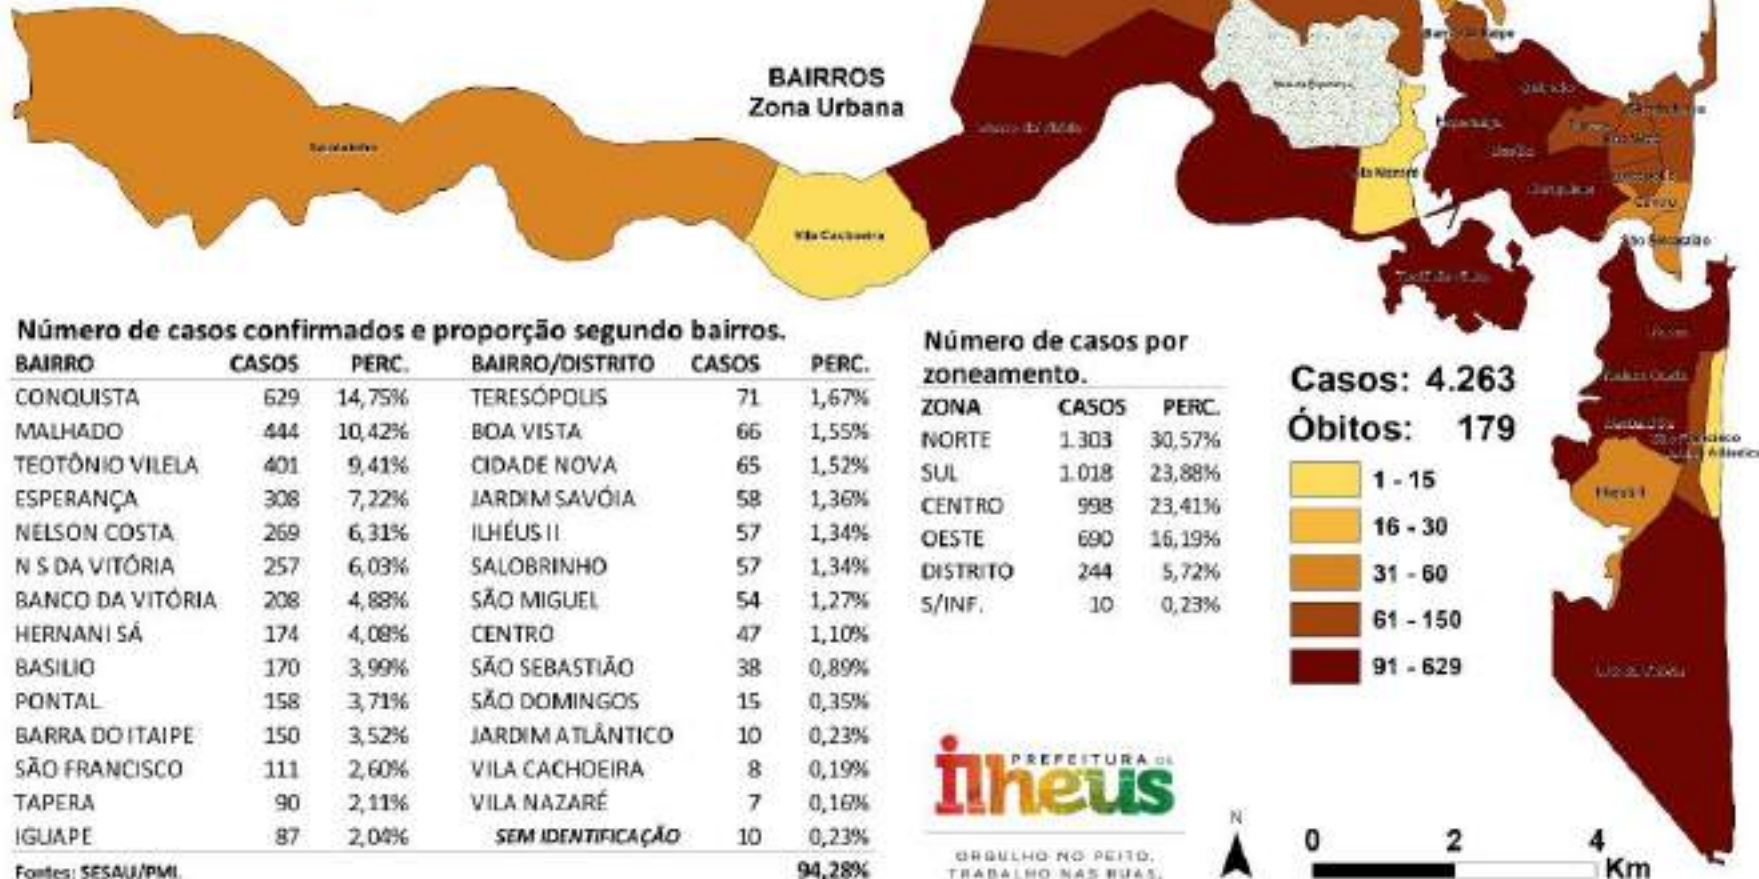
BAIRROS
Zona Urbana

Salobrinho

Vila Cachoeira

Vila Nazaré

Número de casos confirmados e proporção segundo bairros.

| BAIRRO | CASOS | PERC. | BAIRRO/DISTRITO | CASOS | PERC. |
|---|---|---|---|---|---|
| CONQUISTA | 629 | 14,75% | TERESÓPOLIS | 71 | 1,67% |
| MALHADO | 444 | 10,42% | BOA VISTA | 66 | 1,55% |
| TEOTÔNIO VILELA | 401 | 9,41% | CIDADE NOVA | 65 | 1,52% |
| ESPERANÇA | 308 | 7,22% | JARDIM SAVÓIA | 58 | 1,36% |
| NELSON COSTA | 269 | 6,31% | ILHÉUS II | 57 | 1,34% |
| N S DA VITÓRIA | 257 | 6,03% | SALOBRINHO | 57 | 1,34% |
| BANCO DA VITÓRIA | 208 | 4,88% | SÃO MIGUEL | 54 | 1,27% |
| HERNANI SÁ | 174 | 4,08% | CENTRO | 47 | 1,10% |
| BASILIO | 170 | 3,99% | SÃO SEBASTIÃO | 38 | 0,89% |
| PONTAL | 158 | 3,71% | SÃO DOMINGOS | 15 | 0,35% |
| BARRA DO ITAIPE | 150 | 3,52% | JARDIM ATLÂNTICO | 10 | 0,23% |
| SÃO FRANCISCO | 111 | 2,60% | VILA CACHOEIRA | 8 | 0,19% |
| TAPERA | 90 | 2,11% | VILA NAZARÉ | 7 | 0,16% |
| IGUAPE | 87 | 2,04% | SEM IDENTIFICAÇÃO | 10 | 0,23% |
| | | | | | 94,28% |

Fontes: SESAU/PMI.

Número de casos por zoneamento.

| ZONA | CASOS | PERC. |
|---|---|---|
| NORTE | 1.303 | 30,57% |
| SUL | 1.018 | 23,88% |
| CENTRO | 998 | 23,41% |
| OESTE | 690 | 16,19% |
| DISTRITO | 244 | 5,72% |
| S/INF. | 10 | 0,23% |

Casos: 4.263
Óbitos: 179

1 - 15
16 - 30
31 - 60
61 - 150
91 - 629

PREFEITURA DE Ilhéus
ORGULHO NO PEITO. TRABALHO NAS RUAS.

N

0 2 4 Km